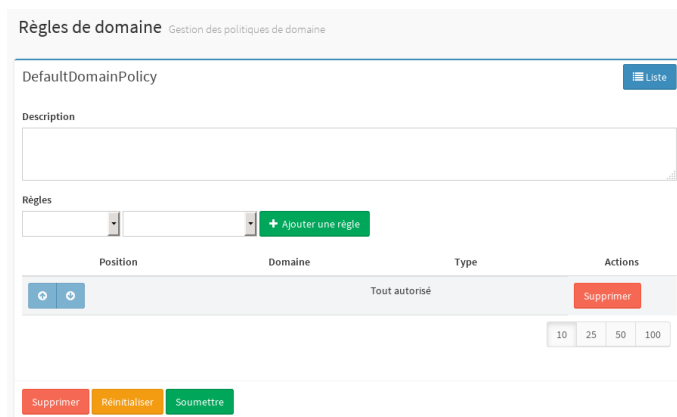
Règles de domaine Gestion des politiques de domaine

DefaultDomainPolicy

Liste

Description

Règles

Ajouter une règle

| Position | Domaine | Type | Actions |
|---|---|---|---|
| | Tout autorisé | | Supprimer |

10 25 50 100

Supprimer Réinitialiser Soumettre